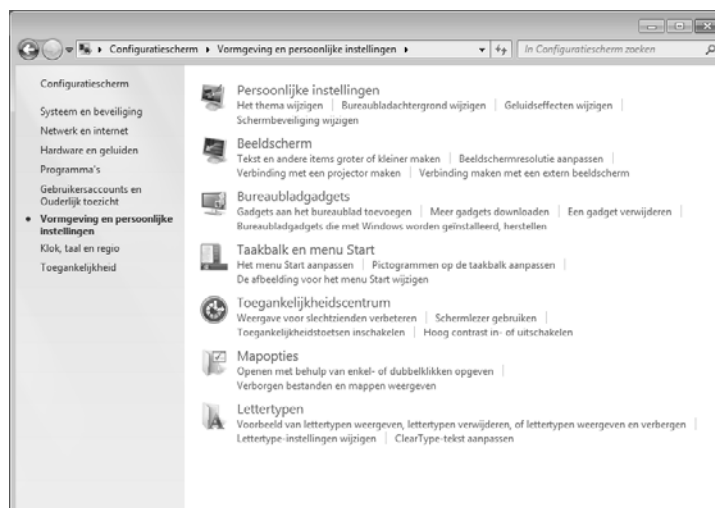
Configuratiescherm ▸ Vormgeving en persoonlijke instellingen ▸

In Configuratiescherm zoeken

Configuratiescherm

Systeem en beveiliging

Netwerk en internet

Hardware en geluiden

Programma's

Gebruikersaccounts en Ouderlijk toezicht

Vormgeving en persoonlijke instellingen

Klok, taal en regio

Toegankelijkheid

Persoonlijke instellingen

Het thema wijzigen | Bureaubladachtergrond wijzigen | Geluidseffecten wijzigen | Schermbeveiliging wijzigen

Beeldscherm

Tekst en andere items groter of kleiner maken | Beeldschermresolutie aanpassen | Verbinding met een projector maken | Verbinding maken met een extern beeldscherm

Bureaubladgadgets

Gadgets aan het bureaublad toevoegen | Meer gadgets downloaden | Een gadget verwijderen | Bureaubladgadgets die met Windows worden geïnstalleerd, herstellen

Taakbalk en menu Start

Het menu Start aanpassen | Pictogrammen op de taakbalk aanpassen | De afbeelding voor het menu Start wijzigen

Toegankelijkheidscentrum

Weergave voor slechtzienden verbeteren | Schermlezer gebruiken | Toegankelijkheidstoetsen inschakelen | Hoog contrast in- of uitschakelen

Mapopties

Openen met behulp van enkel- of dubbelklikken opgeven | Verborgen bestanden en mappen weergeven

Lettertypen

Voorbeeld van lettertypen weergeven, lettertypen verwijderen, of lettertypen weergeven en verbergen | Lettertype-instellingen wijzigen | ClearType-tekst aanpassen